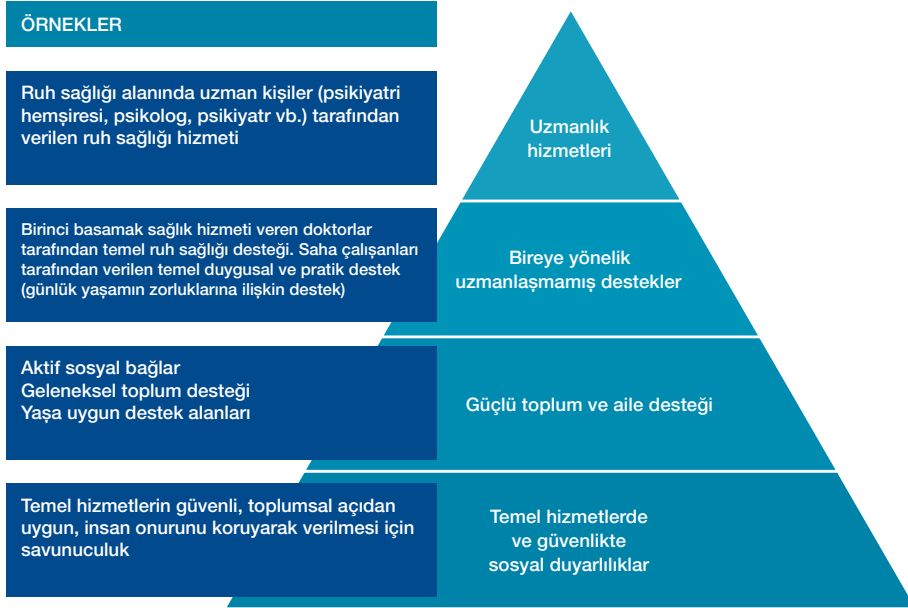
ÖRNEKLER

Ruh sağlığı alanında uzman kişiler (psikiyatri hemşiresi, psikolog, psikiyatr vb.) tarafından verilen ruh sağlığı hizmeti

Uzmanlık hizmetleri

Birinci basamak sağlık hizmeti veren doktorlar tarafından temel ruh sağlığı desteği. Saha çalışanları tarafından verilen temel duygusal ve pratik destek (günlük yaşamın zorluklarına ilişkin destek)

Bireye yönelik uzmanlaşmamış destekler

Aktif sosyal bağlar
Geleneksel toplum desteği
Yaşa uygun destek alanları

Güçlü toplum ve aile desteği

Temel hizmetlerin güvenli, toplumsal açıdan uygun, insan onurunu koruyarak verilmesi için savunuculuk

Temel hizmetlerde ve güvenlikte sosyal duyarlılıklar